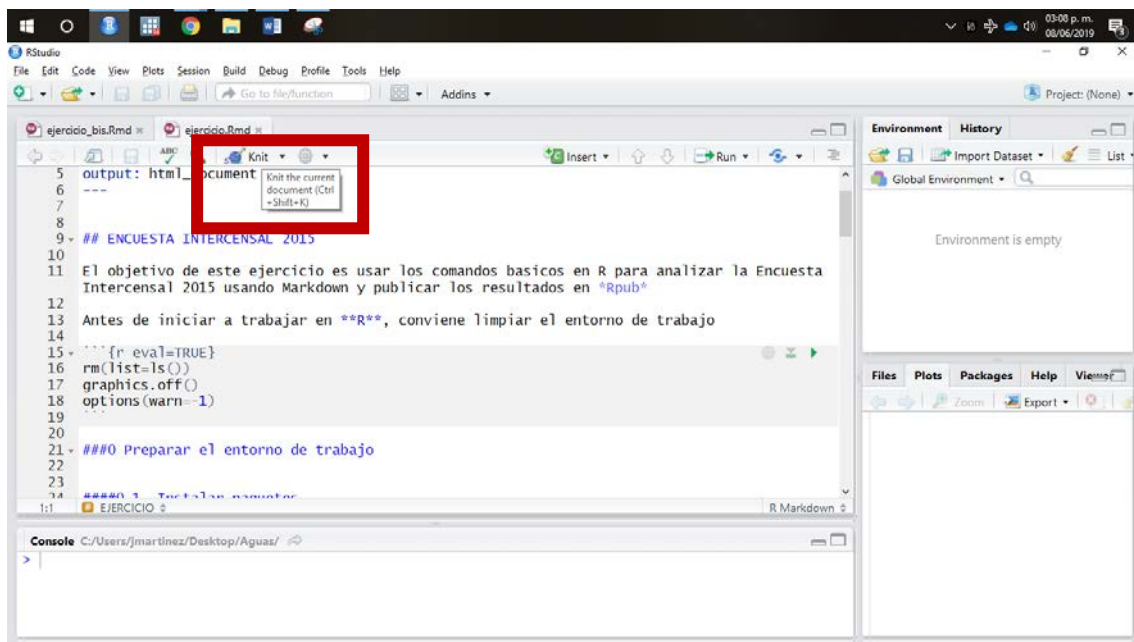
03:08 p. m.
08/06/2019

RStudio

File Edit Code View Plots Session Build Debug Profile Tools Help

Go to file/function

Addins

Project: (None)

ejercicio_bis.Rmd × ejercicio.Rmd ×

Knit

Knit the current document (Ctrl +Shift+K)

Insert

Run

5 output: html_document
6 ---
7
8
9 ## ENCUESTA INTERCENSAL 2015
10
11 El objetivo de este ejercicio es usar los comandos basicos en R para analizar la Encuesta Intercensal 2015 usando Markdown y publicar los resultados en *Rpub*
12
13 Antes de iniciar a trabajar en **R**, conviene limpiar el entorno de trabajo
14
15 ```{r eval=TRUE}
16 rm(list=ls())
17 graphics.off()
18 options(warn=-1)
19 ```
20
21 ###0 Preparar el entorno de trabajo
22
23
24 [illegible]

1:1 EJERCICIO ÷ R Markdown ÷

Environment History

Import Dataset

List

Global Environment

Environment is empty

Files Plots Packages Help Viewer

Zoom Export

Console C:/Users/jmartinez/Desktop/Aguas/

>